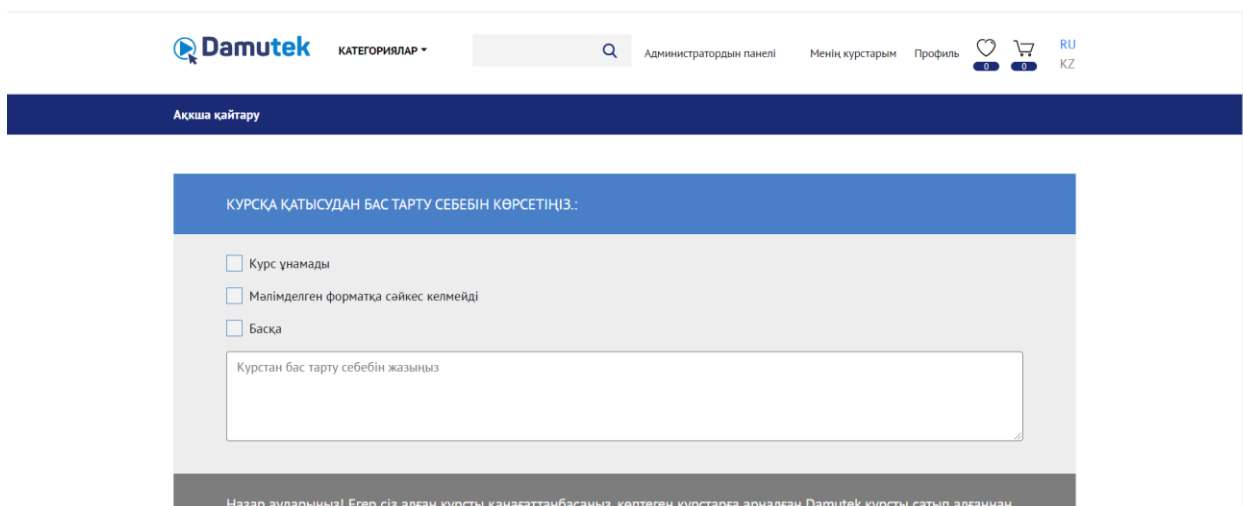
Damutek КАТЕГОРИЯЛАР Администратордын панелі Менің курстарым Профиль 0 0 RU KZ

Ақша қайтару

КУРСҚА ҚАТЫСУДАН БАС ТАРТУ СЕБЕБІН КӨРСЕТІҢІЗ.:

Курс ұнамады

Мәлімделген форматқа сәйкес келмейді

Басқа

Курстан бас тарту себебін жазыңыз

Назар аударыңыз! Егер сіз алған курсты қанағаттанбасаңыз, көптеген курстарға арналған Damutek курсты сатып алғаннан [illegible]